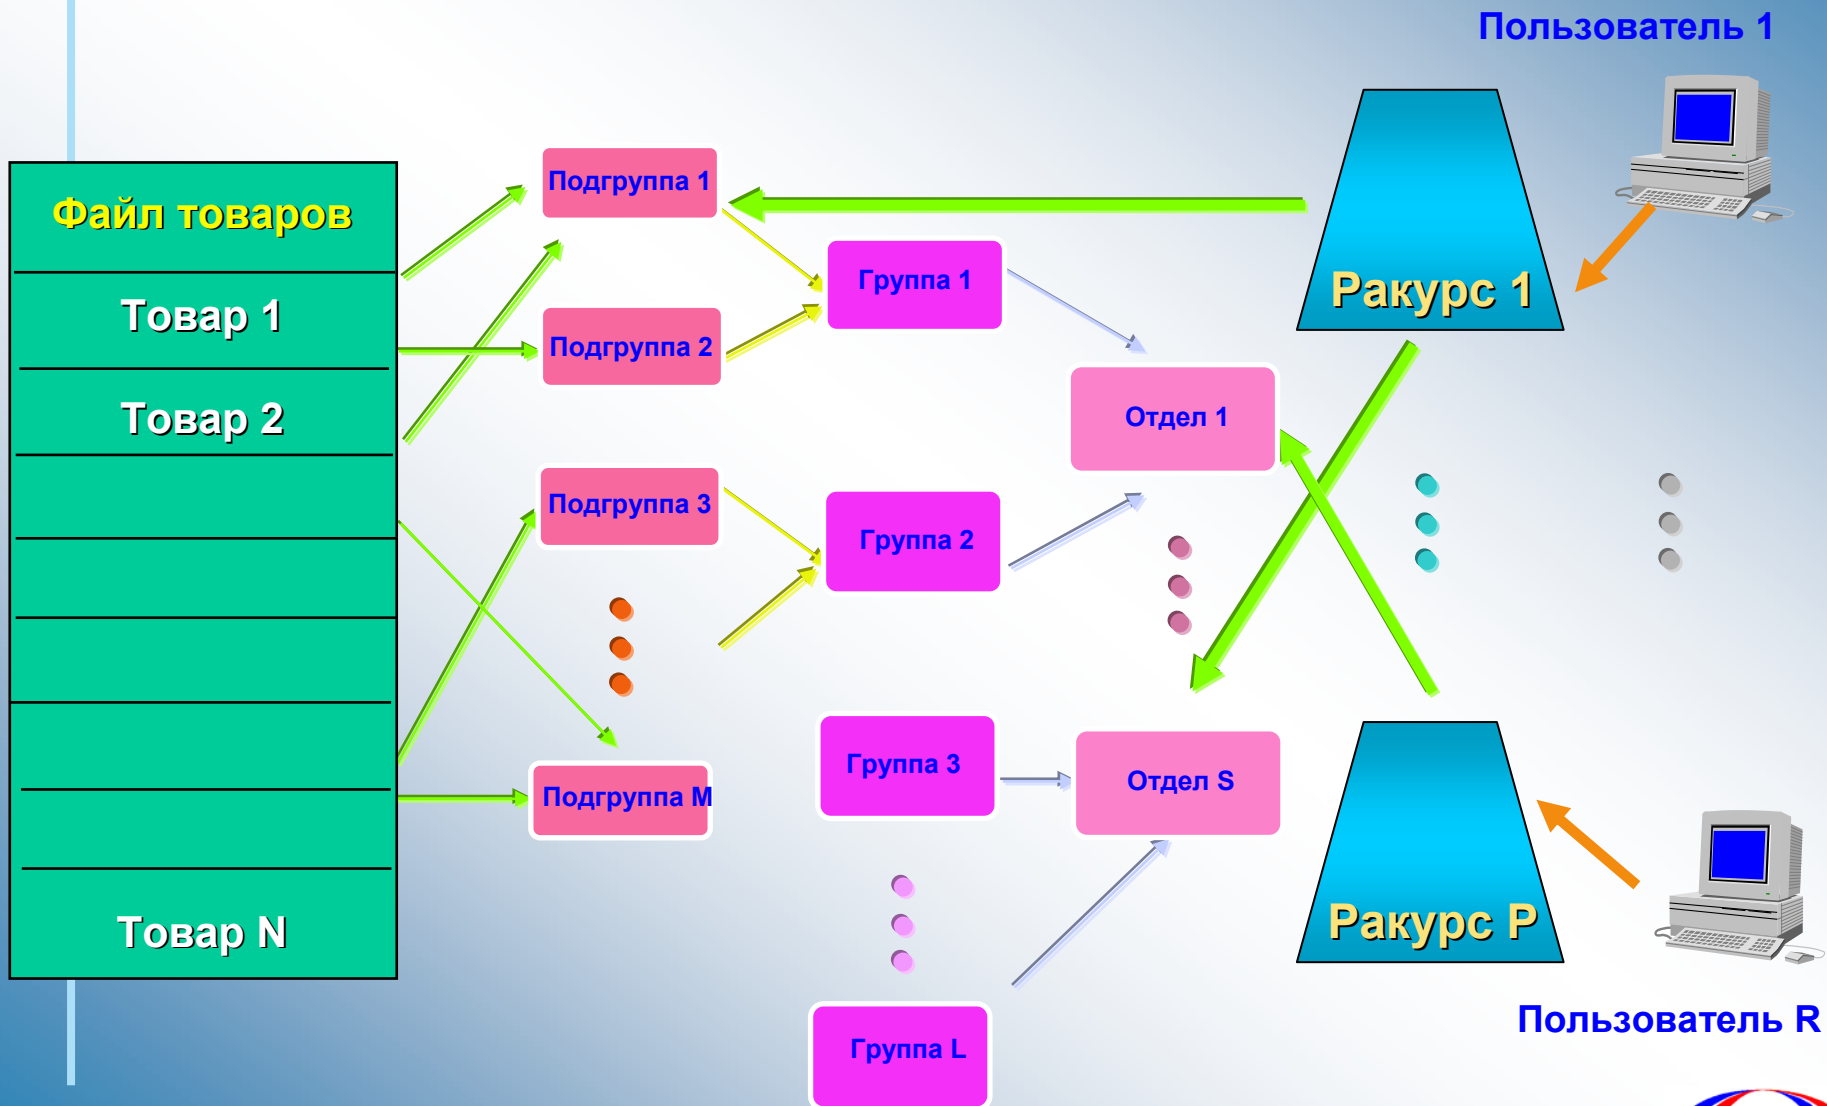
Пользователь 1

Файл товаров

Товар 1

Товар 2

Товар N

Подгруппа 1

Подгруппа 2

Подгруппа 3

Подгруппа M

Группа 1

Группа 2

Группа 3

Группа L

Отдел 1

Отдел S

Ракурс 1

Ракурс P

Пользователь R